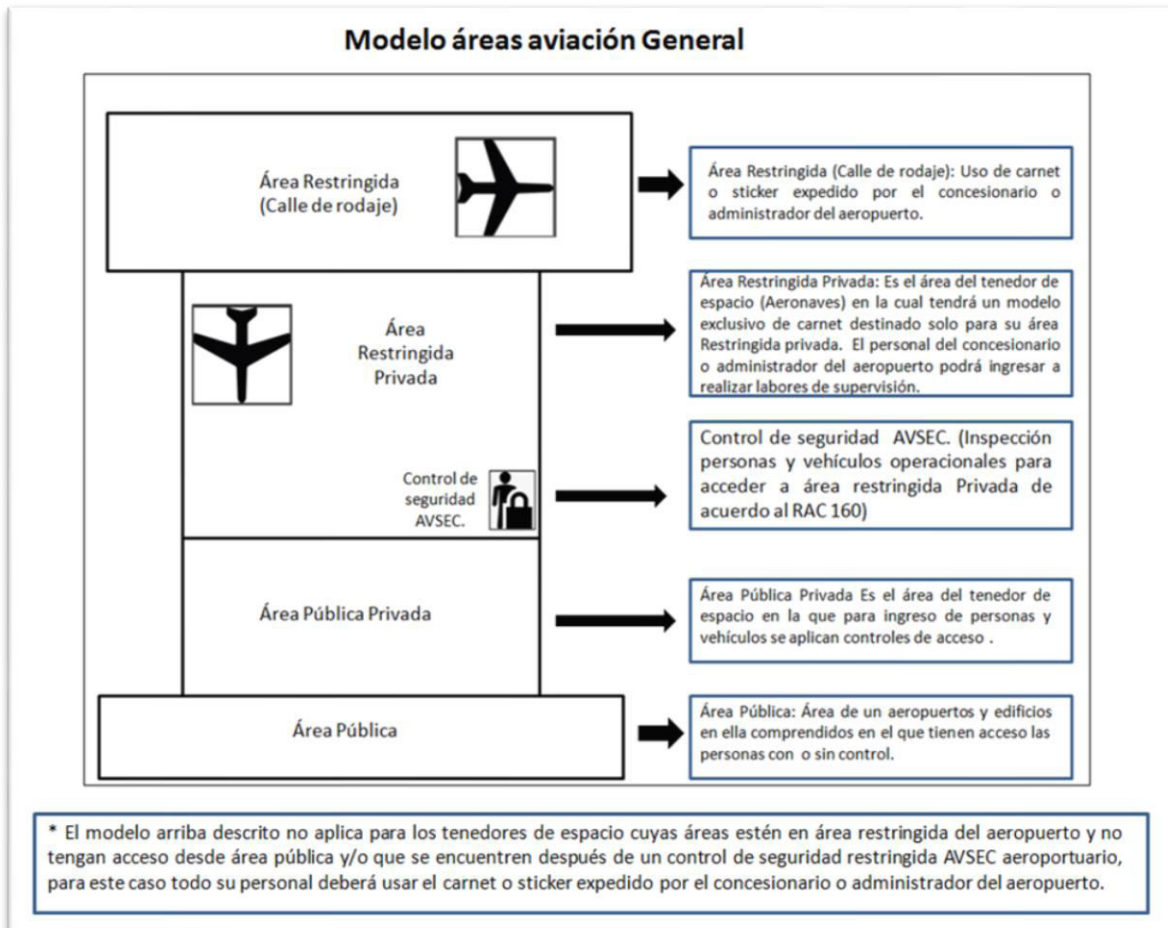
Modelo áreas aviación General

Área Restringida (Calle de rodaje)

Área Restringida (Calle de rodaje): Uso de carnet o sticker expedido por el concesionario o administrador del aeropuerto.

Área Restringida Privada

Área Restringida Privada: Es el área del tenedor de espacio (Aeronaves) en la cual tendrá un modelo exclusivo de carnet destinado solo para su área Restringida privada. El personal del concesionario o administrador del aeropuerto podrá ingresar a realizar labores de supervisión.

Control de seguridad AVSEC.

Control de seguridad AVSEC. (Inspección personas y vehículos operacionales para acceder a área restringida Privada de acuerdo al RAC 160)

Área Pública Privada

Área Pública Privada Es el área del tenedor de espacio en la que para ingreso de personas y vehículos se aplican controles de acceso .

Área Pública

Área Pública: Área de un aeropuertos y edificios en ella comprendidos en el que tienen acceso las personas con o sin control.

* El modelo arriba descrito no aplica para los tenedores de espacio cuyas áreas estén en área restringida del aeropuerto y no tengan acceso desde área pública y/o que se encuentren después de un control de seguridad restringida AVSEC aeroportuario, para este caso todo su personal deberá usar el carnet o sticker expedido por el concesionario o administrador del aeropuerto.